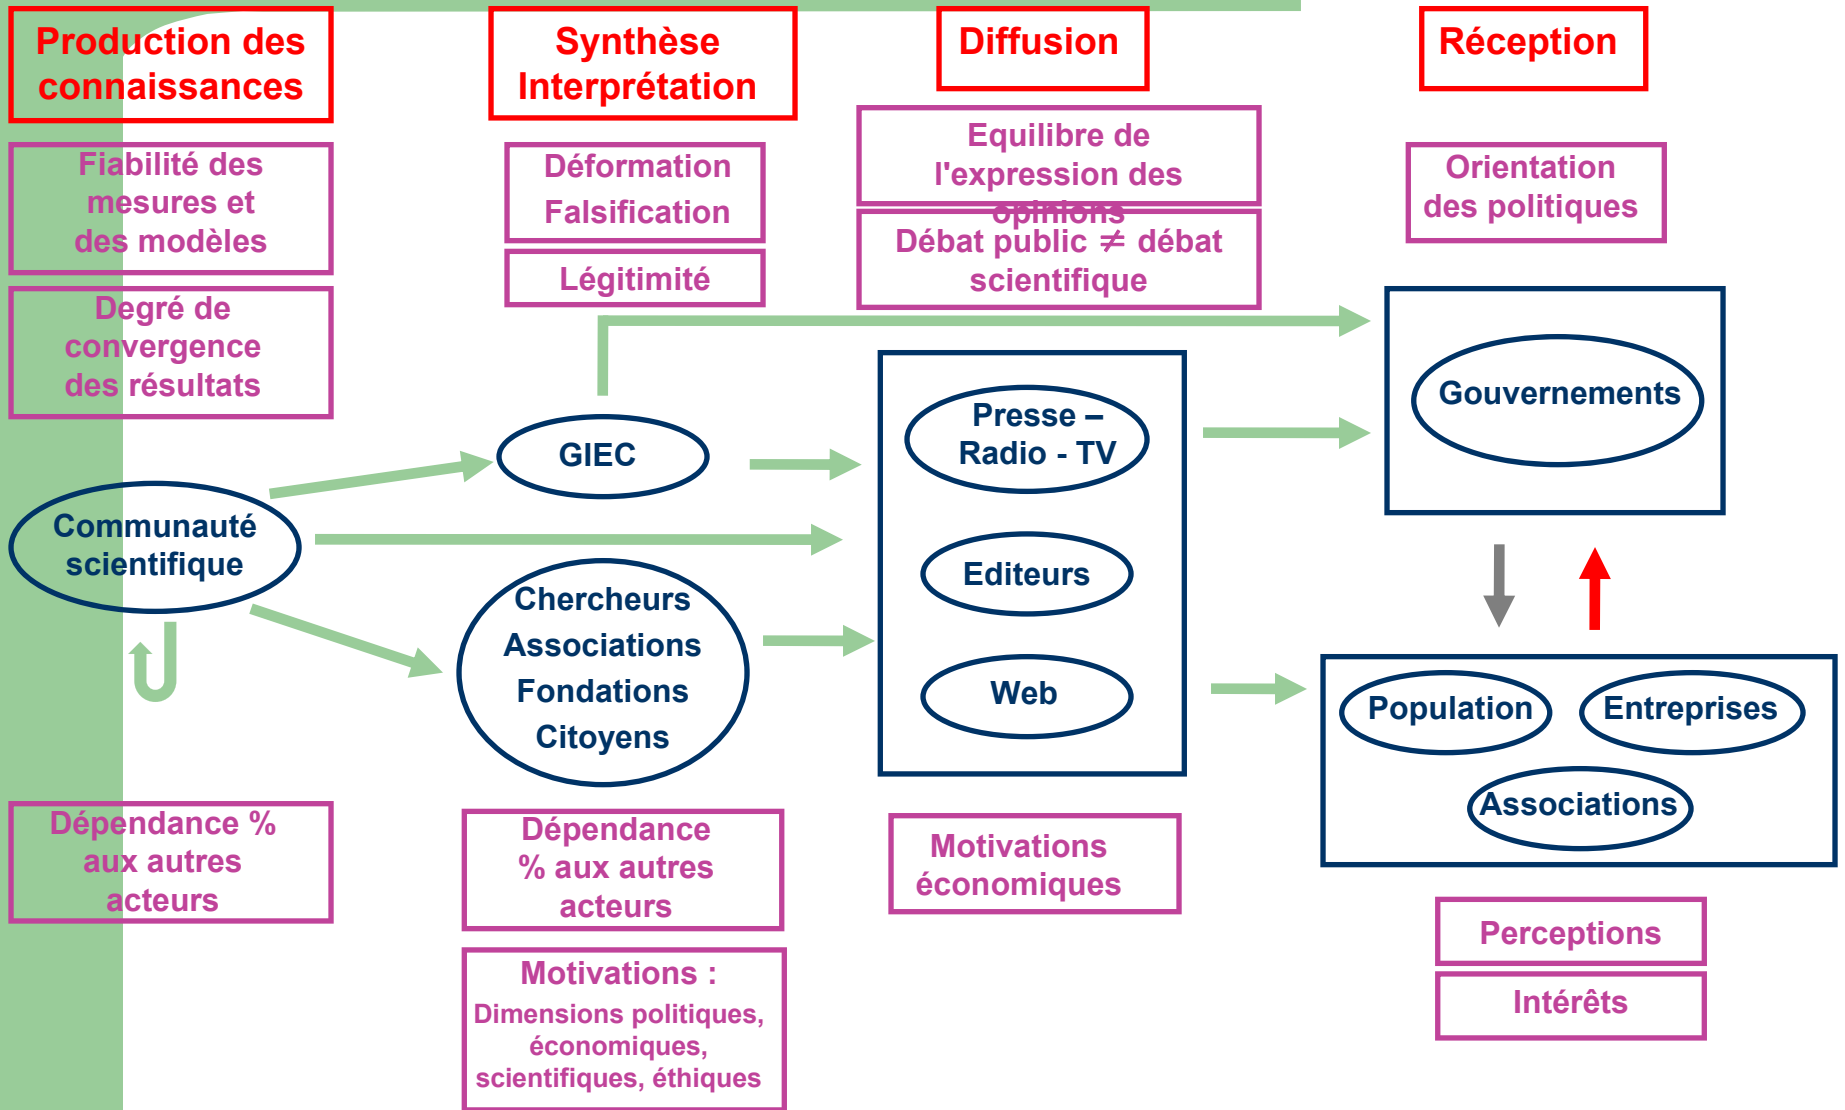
Production des connaissances

Synthèse Interprétation

Diffusion

Réception

Fiabilité des mesures et des modèles

Déformation Falsification

Equilibre de l'expression des opinions

Orientation des politiques

Légitimité

Débat public ≠ débat scientifique

Degré de convergence des résultats

Gouvernements

GIEC

Presse – Radio - TV

Communauté scientifique

Editeurs

Chercheurs Associations Fondations Citoyens

Web

Population

Entreprises

Associations

Dépendance % aux autres acteurs

Dépendance % aux autres acteurs

Motivations économiques

Perceptions

Intérêts

Motivations : Dimensions politiques, économiques, scientifiques, éthiques